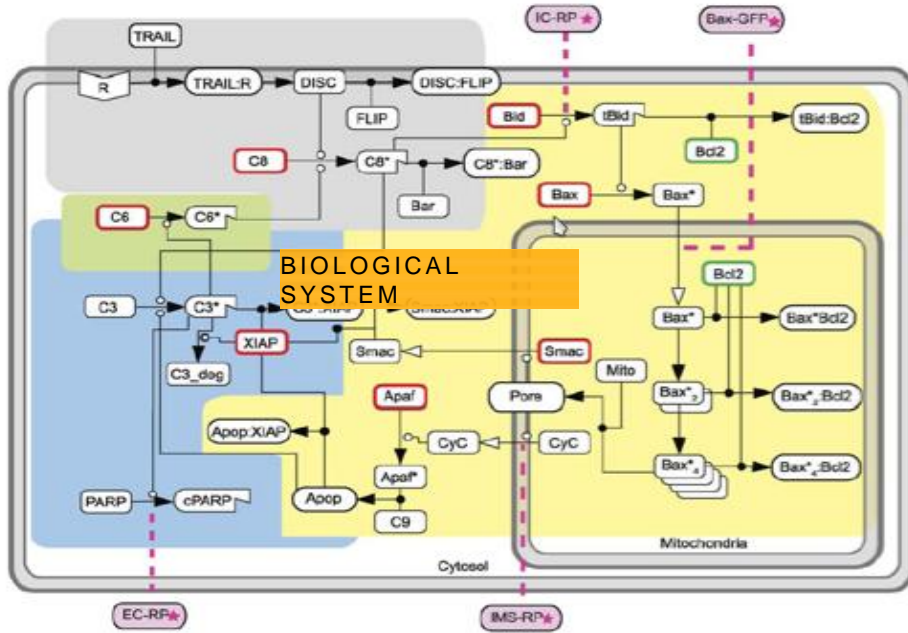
IC-RP
Bax-GFP
TRAIL
R
TRAIL:R
DISC
DISC:FLIP
FLIP
Bid
tBid
tBid:Bcl2
Bcl2
C8
C8*
C8*:Bar
Bar
Bax
Bax*
C6
C6*
BIOLOGICAL SYSTEM
Bcl2
C3
C3*
C3*:XIAP
Smac:XIAP
Bax*
Bax*Bcl2
XIAP
Smac
Smac
C3_deg
Mito
Apaf
Pore
Bax*$_2$
Bax*$_2$:Bcl2
Apop:XIAP
CyC
CyC
Apaf*
Bax*$_4$
Bax*$_4$:Bcl2
PARP
cPARP
Apop
C9
Mitochondria
Cytosol
EC-RP
IMS-RP